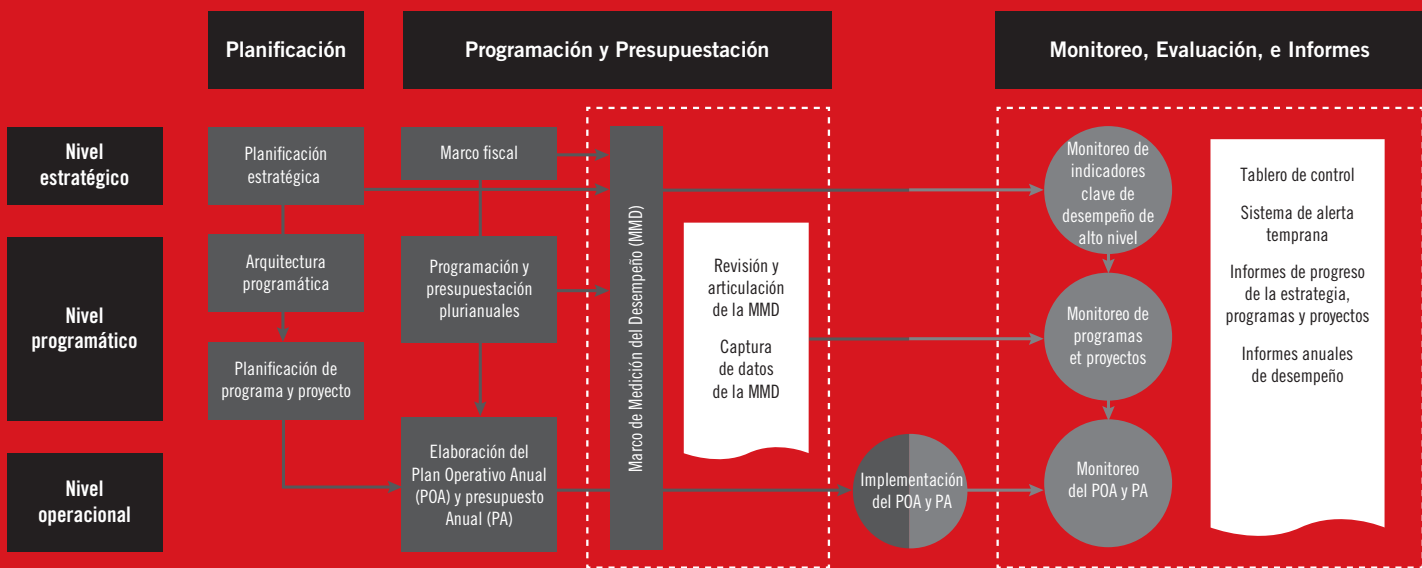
Planificación

Programación y Presupuestación

Monitoreo, Evaluación, e Informes

Nivel estratégico

Nivel programático

Nivel operacional

Planificación estratégica

Arquitectura programática

Planificación de programa y proyecto

Marco fiscal

Programación y presupuestación plurianuales

Elaboración del Plan Operativo Anual (POA) y presupuesto Anual (PA)

Marco de Medición del Desempeño (MMD)

Revisión y articulación de la MMD

Captura de datos de la MMD

Implementación del POA y PA

Monitoreo de indicadores clave de desempeño de alto nivel

Monitoreo de programas et proyectos

Monitoreo del POA y PA

Tablero de control

Sistema de alerta temprana

Informes de progreso de la estrategia, programas y proyectos

Informes anuales de desempeño